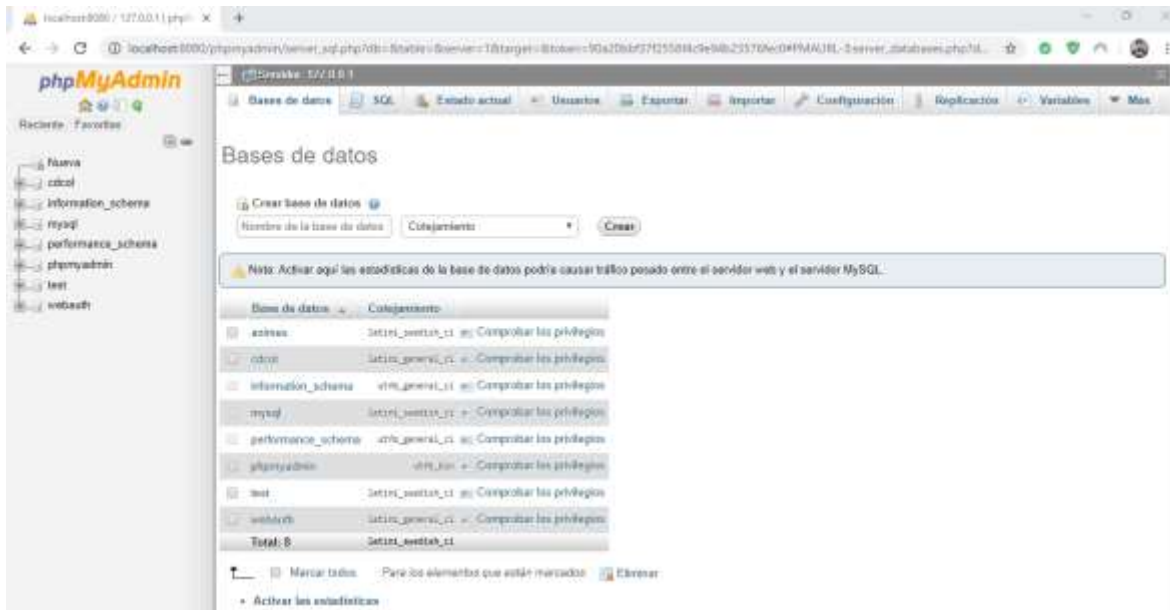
localhost:8080 / 127.0.0.1 | php ×

localhost:8080/phpmyadmin/server_sql.php?db=&table=&server=1&target=&token=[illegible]

phpMyAdmin

Reciente Favoritas

Nueva
cdcol
information_schema
mysql
performance_schema
phpmyadmin
test
webauth

Servidor: 127.0.0.1

Bases de datos | SQL | Estado actual | Usuarios | Exportar | Importar | Configuración | Replicación | Variables | Más

Bases de datos

Crear base de datos

Nombre de la base de datos | Cotejamiento | Crear

Nota: Activar aquí las estadísticas de la base de datos podría causar tráfico pesado entre el servidor web y el servidor MySQL.

| Base de datos | Cotejamiento | |
|---|---|---|
| animas | latin1_swedish_ci | Comprobar los privilegios |
| cdcol | latin1_general_ci | Comprobar los privilegios |
| information_schema | utf8_general_ci | Comprobar los privilegios |
| mysql | latin1_swedish_ci | Comprobar los privilegios |
| performance_schema | utf8_general_ci | Comprobar los privilegios |
| phpmyadmin | utf8_bin | Comprobar los privilegios |
| test | latin1_swedish_ci | Comprobar los privilegios |
| webauth | latin1_general_ci | Comprobar los privilegios |
| Total: 8 | latin1_swedish_ci | |

Marcar todos   Para los elementos que están marcados:   Eliminar

• Activar las estadísticas